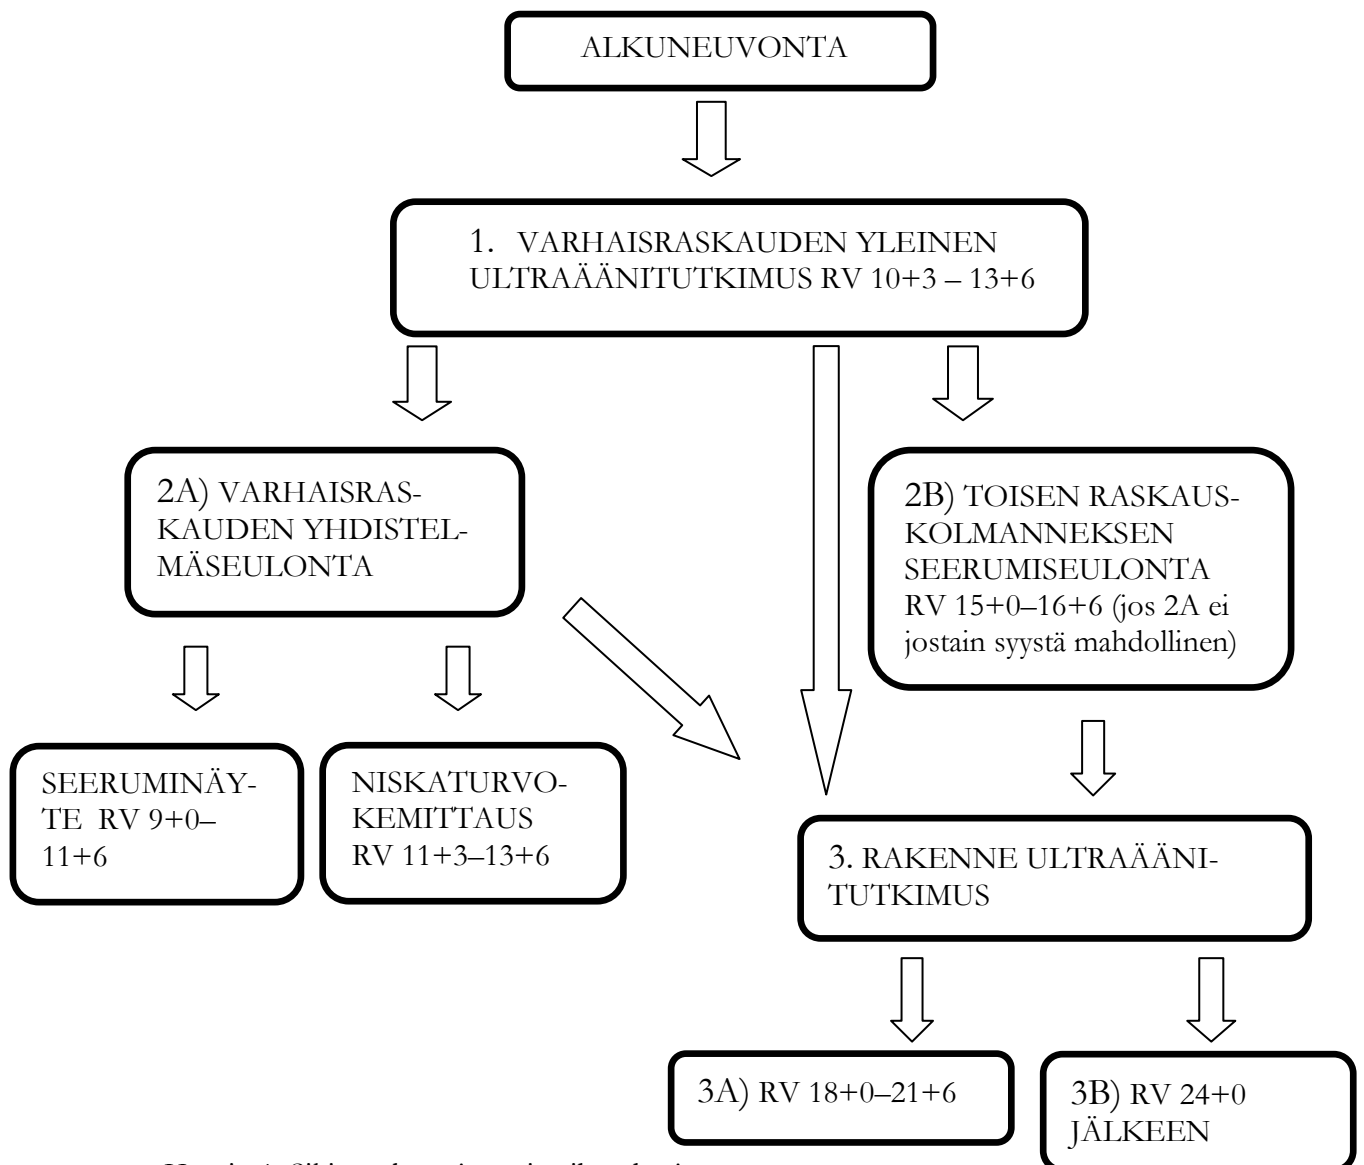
ALKUNEUVONTA

1. VARHAISRASKAUDEN YLEINEN ULTRAÄÄNITUTKIMUS RV 10+3 – 13+6

2A) VARHAISRASKAUDEN YHDISTELMÄSEULONTA

2B) TOISEN RASKAUSKOLMANNEKSEN SEERUMISEULONTA RV 15+0–16+6 (jos 2A ei jostain syystä mahdollinen)

SEERUMINÄYTE RV 9+0–11+6

NISKATURVOKEMITTAUS RV 11+3–13+6

3. RAKENNE ULTRAÄÄNITUTKIMUS

3A) RV 18+0–21+6

3B) RV 24+0 JÄLKEEN

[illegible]